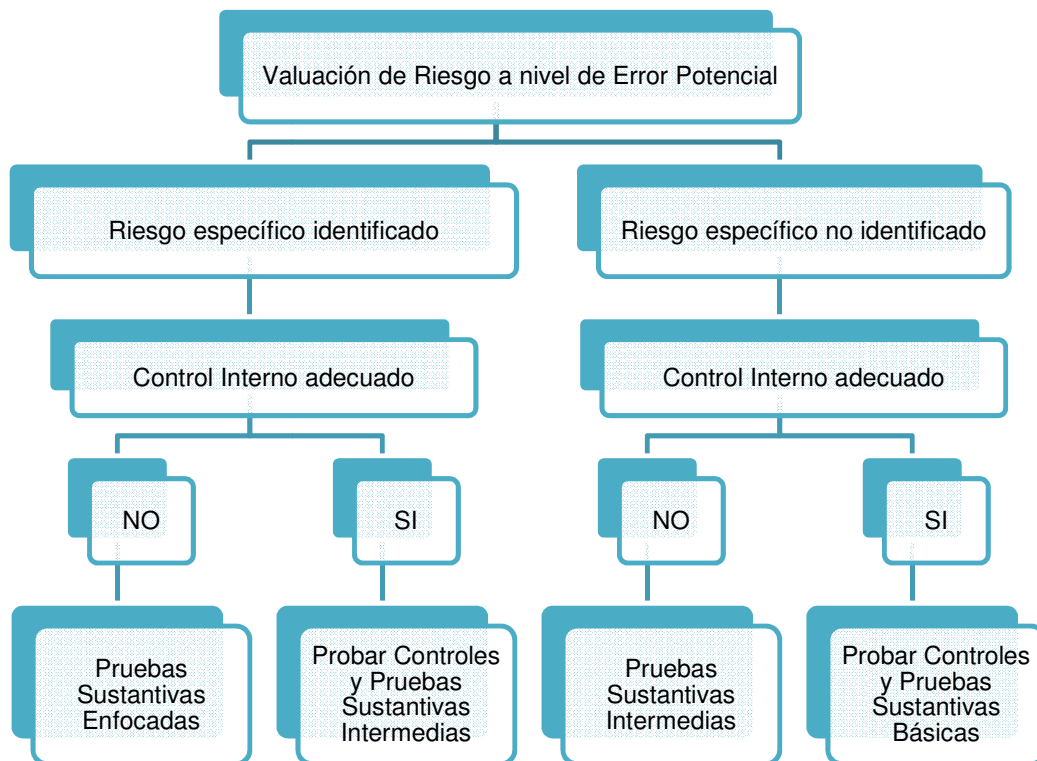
Valuación de Riesgo a nivel de Error Potencial

Riesgo específico identificado

Riesgo específico no identificado

Control Interno adecuado

Control Interno adecuado

NO

SI

NO

SI

Pruebas Sustantivas Enfocadas

Probar Controles y Pruebas Sustantivas Intermedias

Pruebas Sustantivas Intermedias

Probar Controles y Pruebas Sustantivas Básicas